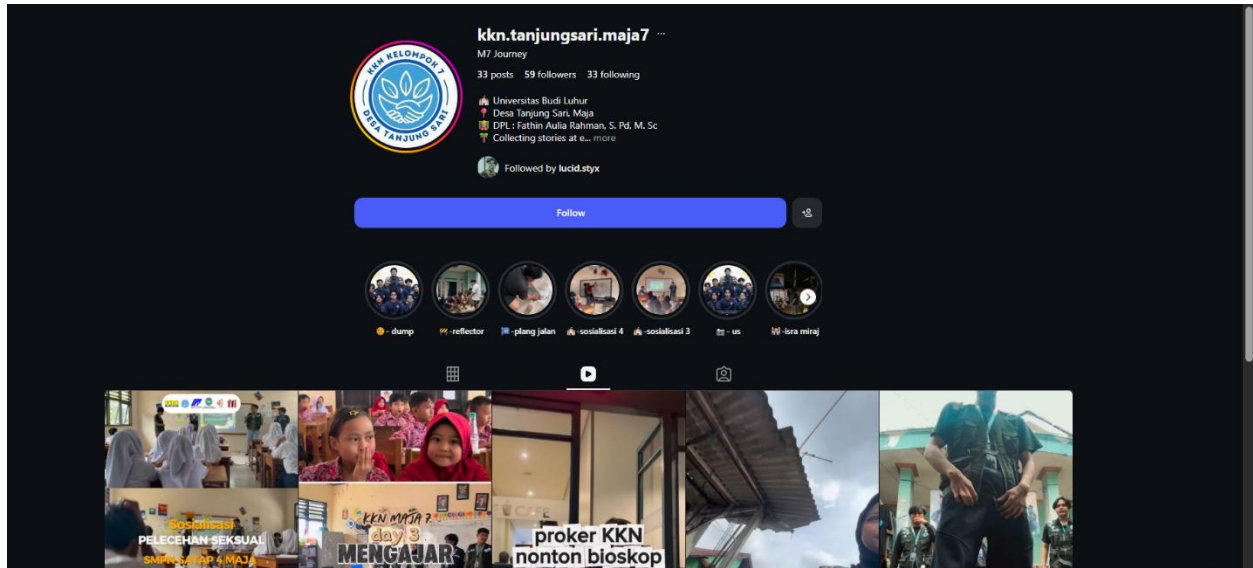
KKN KELOMPOK 7
DESA TANJUNG SARI

kkn.tanjungsari.maja7 ···

M7 Journey

33 posts 59 followers 33 following

🏫 Universitas Budi Luhur
📍 Desa Tanjung Sari, Maja
📚 DPL : Fathin Aulia Rahman, S. Pd, M. Sc
🌴 Collecting stories at e... more

Followed by lucid.styx

Follow

- dump
-reflector
-plang jalan
-sosialisasi 4
-sosialisasi 3
- us
-isra miraj

Sosialisasi
PELECEHAN SEKSUAL
SMPN SATAP 4 MAJA

KKN MAJA 7
day 3
MENGAJAR

proker KKN
nonton bioskop